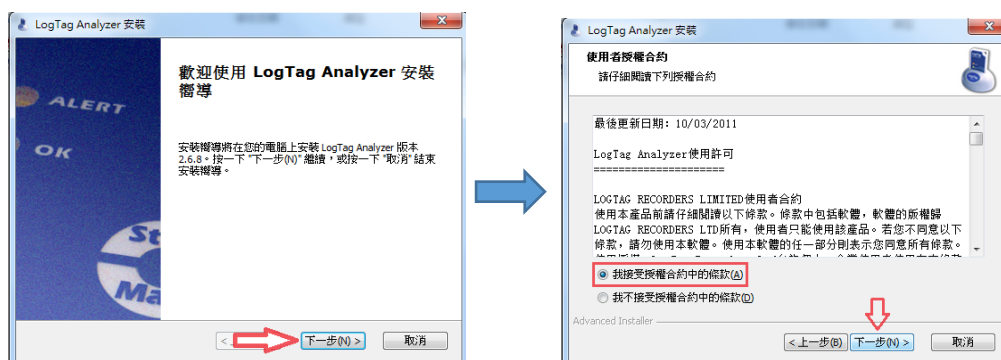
LogTag Analyzer 安裝

ALERT
OK
St
Ma

歡迎使用 LogTag Analyzer 安裝嚮導

安裝嚮導將在您的電腦上安裝 LogTag Analyzer 版本 2.6.8。按一下 "下一步(N)" 繼續，或按一下 "取消" 結束安裝嚮導。

下一步(N) >
取消

LogTag Analyzer 安裝

使用者授權合約
請仔細閱讀下列授權合約

最後更新日期: 10/03/2011

LogTag Analyzer使用許可
====================

LOGTAG RECORDERS LIMITED使用者合約
使用本產品前請仔細閱讀以下條款。條款中包括軟體，軟體的版權歸LOGTAG RECORDERS LTD所有，使用者只能使用該產品。若您不同意以下條款，請勿使用本軟體。使用本軟體的任一部分則表示您同意所有條款。
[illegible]

我接受授權合約中的條款(A)
我不接受授權合約中的條款(D)

Advanced Installer
< 上一步(B)
下一步(N) >
取消